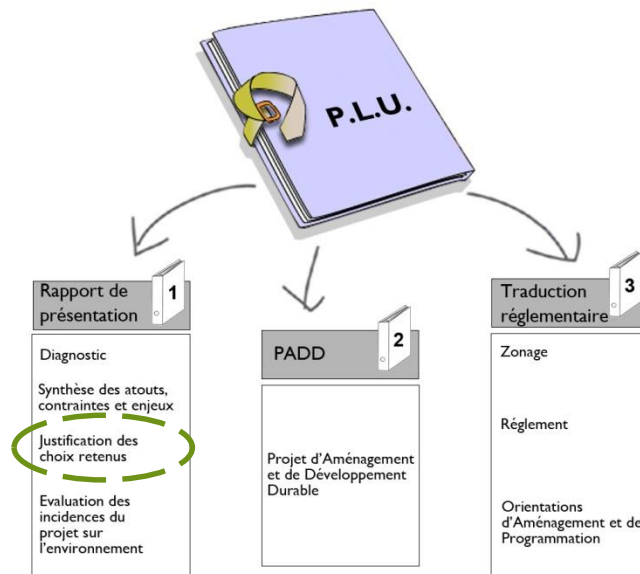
P.L.U.

Rapport de présentation
1

Diagnostic

Synthèse des atouts, contraintes et enjeux

Justification des choix retenus

Evaluation des incidences du projet sur l'environnement

PADD
2

Projet d'Aménagement et de Développement Durable

Traduction réglementaire
3

Zonage

Réglement

Orientations d'Aménagement et de Programmation